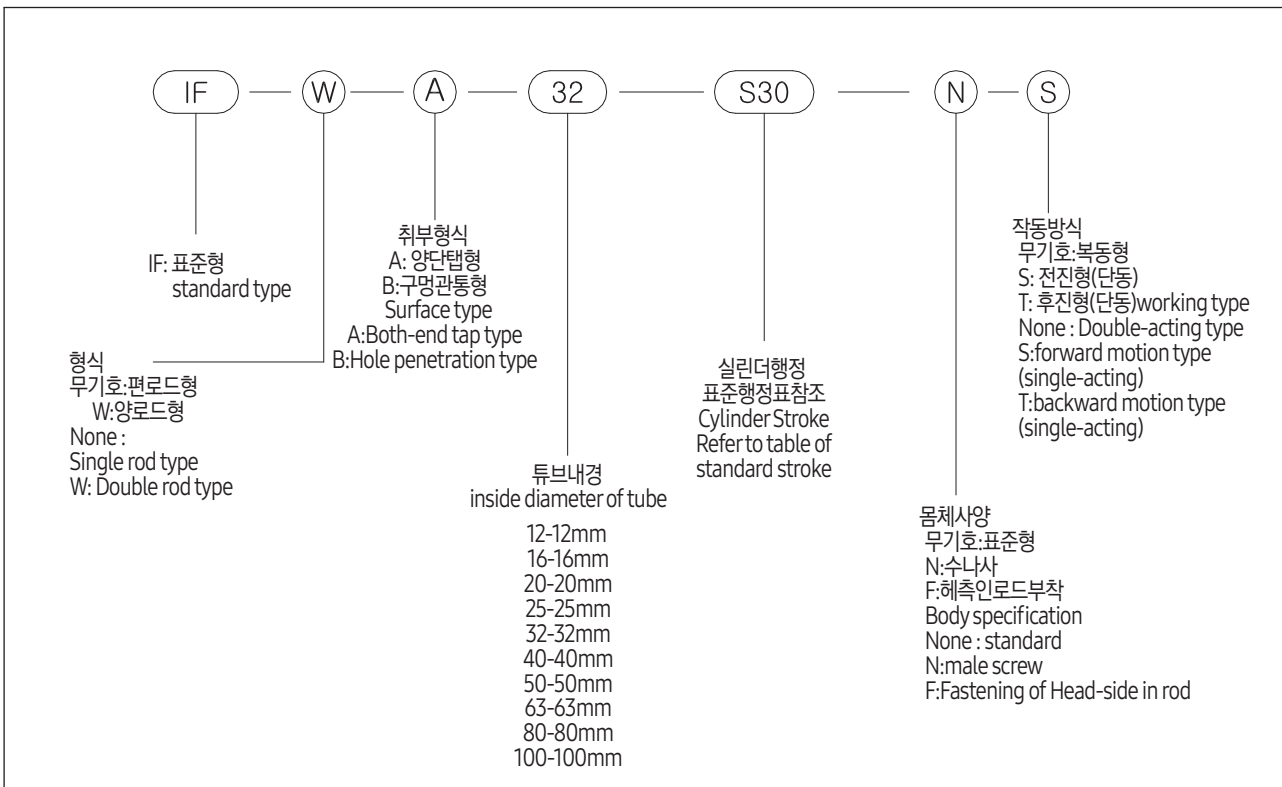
IF — W — A — 32 — S30 — N — S

IF: 표준형
standard type

형식
무기호:편로드형
W:양로드형
None :
Single rod type
W: Double rod type

취부형식
A: 양단탭형
B:구멍관통형
Surface type
A:Both-end tap type
B:Hole penetration type

튜브내경
inside diameter of tube
12-12mm
16-16mm
20-20mm
25-25mm
32-32mm
40-40mm
50-50mm
63-63mm
80-80mm
100-100mm

실린더행정
표준행정표참조
Cylinder Stroke
Refer to table of standard stroke

몸체사양
무기호:표준형
N:수나사
F:헤측인로드부착
Body specification
None : standard
N:male screw
F:Fastening of Head-side in rod

작동방식
무기호:복동형
S: 전진형(단동)
T: 후진형(단동)working type
None : Double-acting type
S:forward motion type
(single-acting)
T:backward motion type
(single-acting)